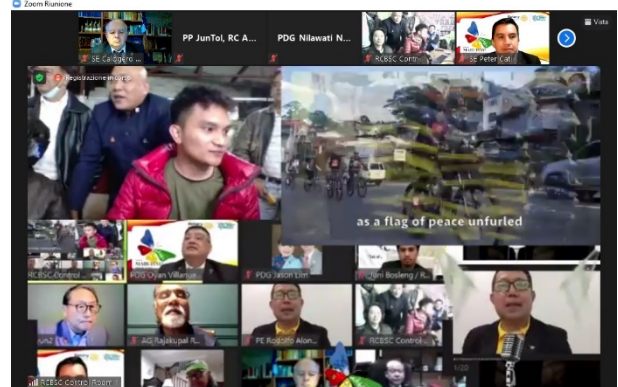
Zoom Riunione

SE Calogero ...
PP JunTol, RC A...
PDG Nilawati N...
RCBSC Contr...
SE Peter Cat...
Vista

Registrazione in corso

as a flag of peace unfurled

RCBSC Control...
PDG Dyan Villarue...
PDG Jason Lim
Juni Bosleng / R...
AG Rajakupal R...
PE Rodolfo Alon...
RCBSC Control...
RCBSC Contro...
1/20